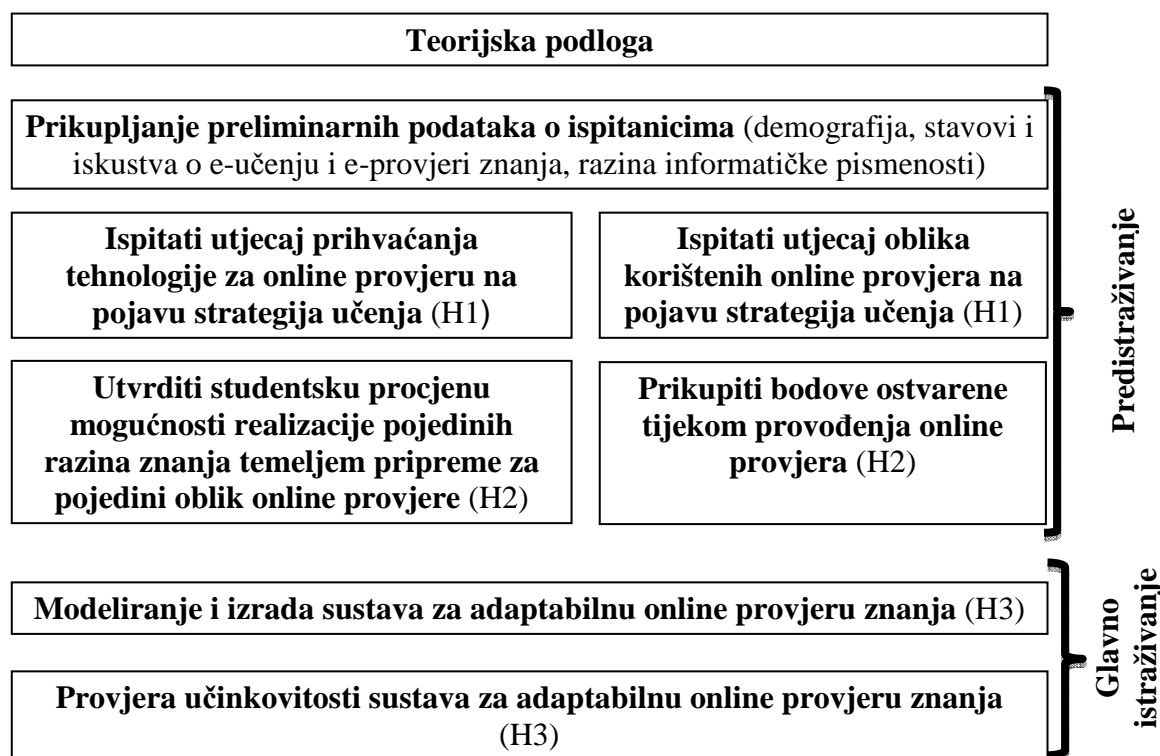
**Teorijska podloga**

**Prikupljanje preliminarnih podataka o ispitanicima** (demografija, stavovi i iskustva o e-učenju i e-provjeri znanja, razina informatičke pismenosti)

**Ispitati utjecaj prihvaćanja tehnologije za online provjeru na pojavu strategija učenja** (H1)

**Ispitati utjecaj oblika korištenih online provjera na pojavu strategija učenja** (H1)

**Utvrditi studentsku procjenu mogućnosti realizacije pojedinih razina znanja temeljem pripreme za pojedini oblik online provjere** (H2)

**Prikupiti bodove ostvarene tijekom provođenja online provjera** (H2)

**Predistraživanje**

**Modeliranje i izrada sustava za adaptabilnu online provjeru znanja** (H3)

**Provjera učinkovitosti sustava za adaptabilnu online provjeru znanja** (H3)

**Glavno istraživanje**